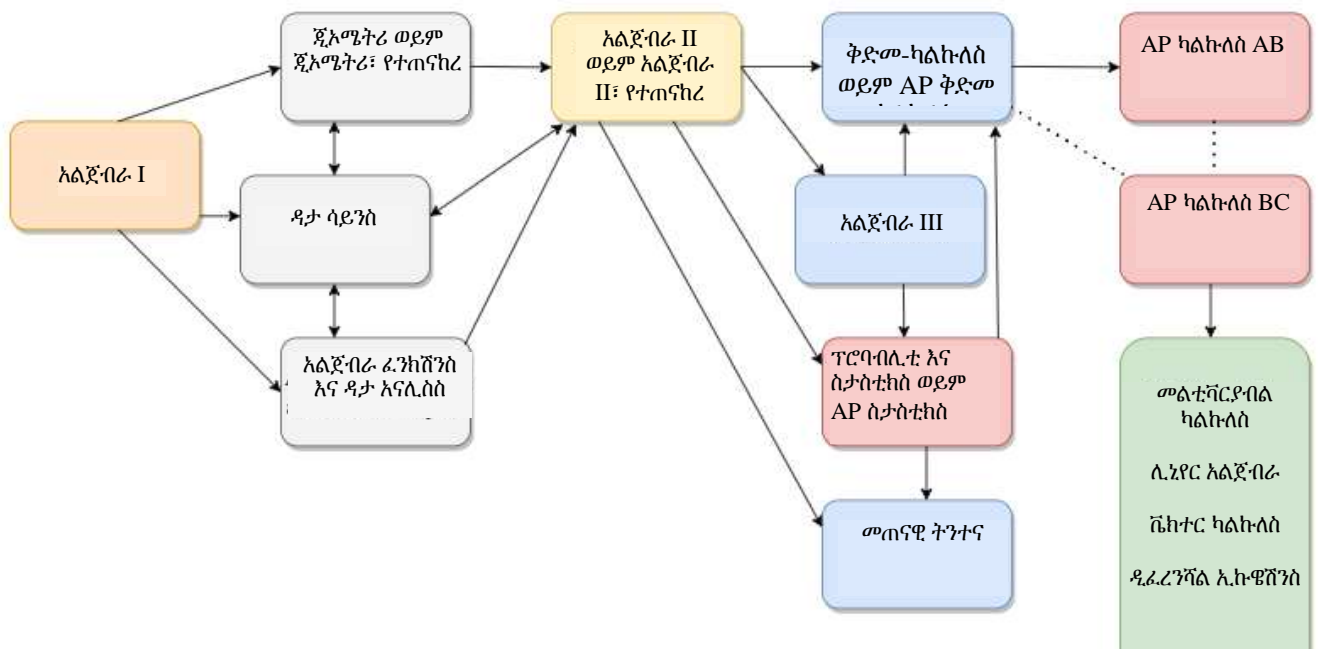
አልጀብራ I

ጂኦሜትሪ ወይም ጂኦሜትሪ፣ የተጠናከረ

ዳታ ሳይንስ

አልጀብራ ፈንክሽንስ እና ዳታ አናሊስስ

አልጀብራ II ወይም አልጀብራ II፣ የተጠናከረ

ቅድመ-ካልኩለስ ወይም AP ቅድመ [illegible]

አልጀብራ III

ፕሮባቢሊቲ እና ስታስቲክስ ወይም AP ስታስቲክስ

መጠናዊ ትንተና

AP ካልኩለስ AB

AP ካልኩለስ BC

መልቲቫርያብል ካልኩለስ

ሊኒየር አልጀብራ

ቬክተር ካልኩለስ

ዲፈረንሻል ኢኩዌሽንስ